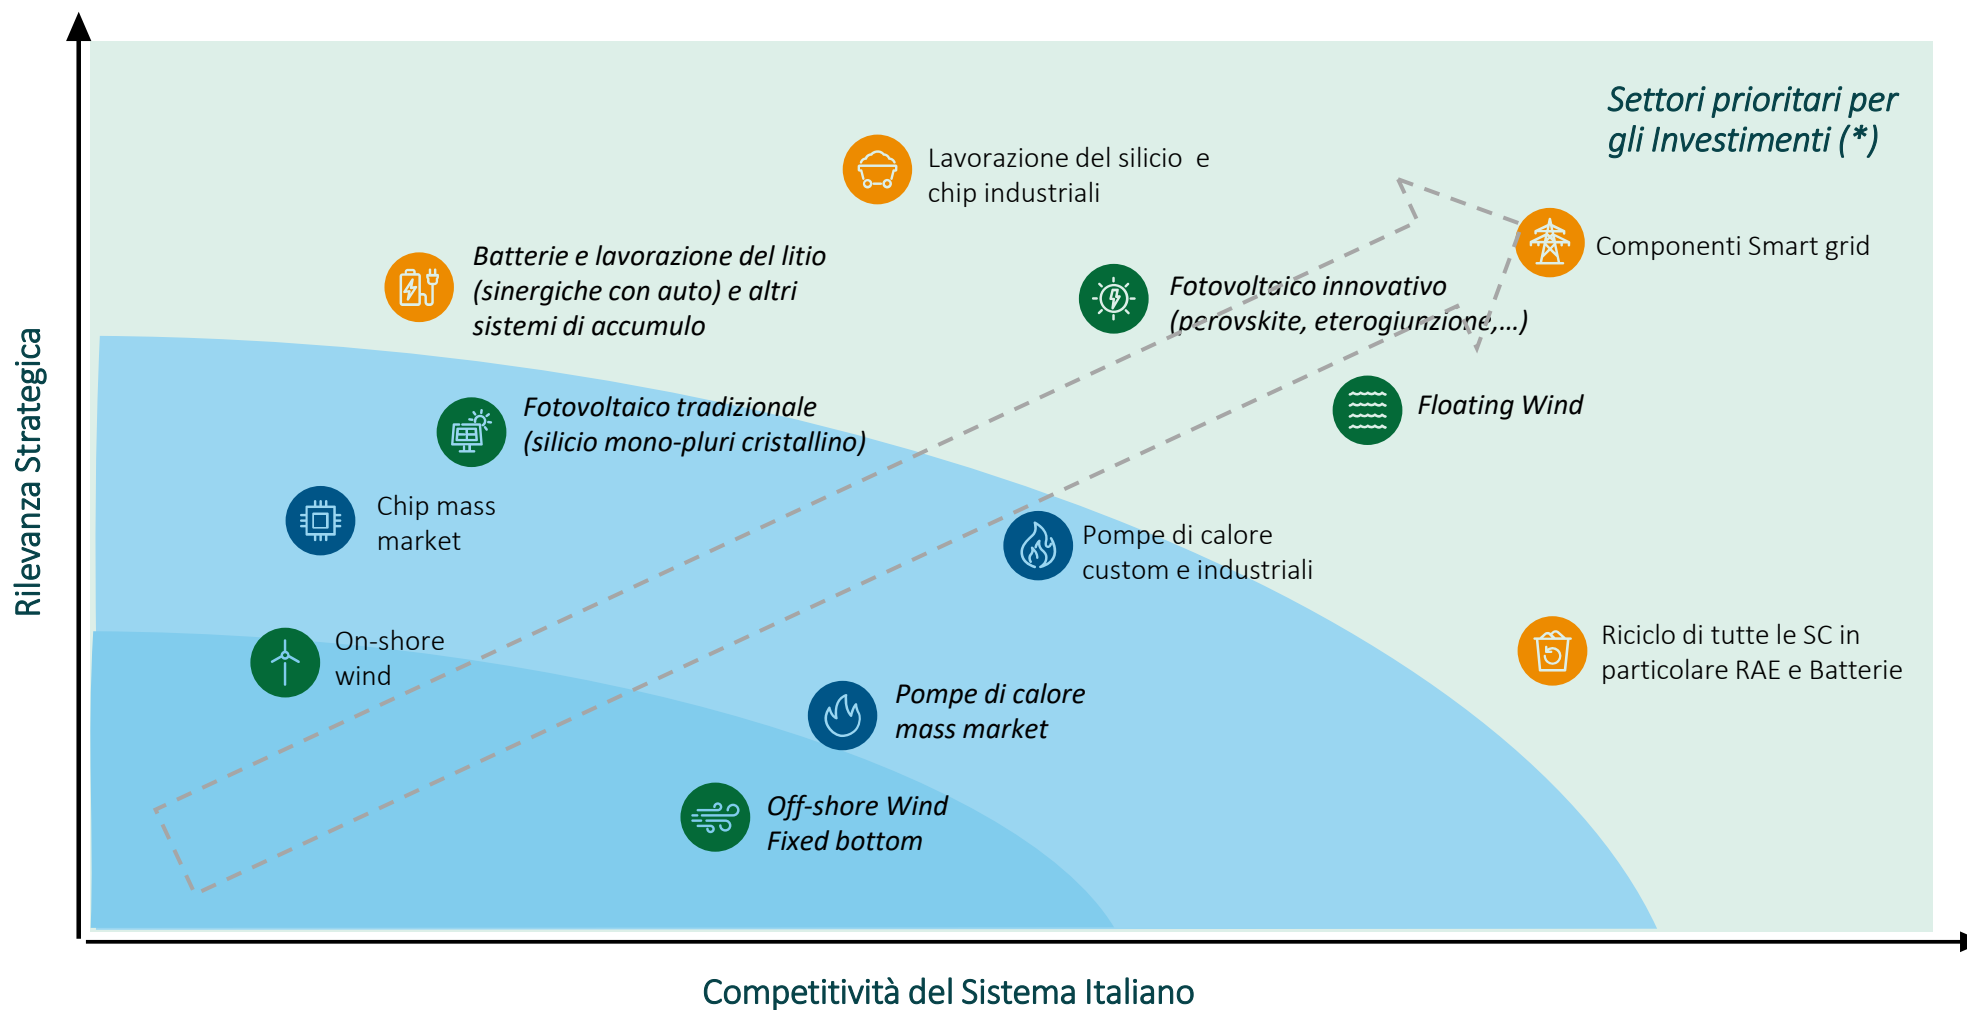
Settori prioritari per gli Investimenti (*)

Lavorazione del silicio e chip industriali

Batterie e lavorazione del litio (sinergiche con auto) e altri sistemi di accumulo

Componenti Smart grid

Fotovoltaico innovativo (perovskite, eterogiunzione,…)

Floating Wind

Fotovoltaico tradizionale (silicio mono-pluri cristallino)

Chip mass market

Pompe di calore custom e industriali

Riciclo di tutte le SC in particolare RAE e Batterie

On-shore wind

Pompe di calore mass market

Off-shore Wind Fixed bottom

Rilevanza Strategica

Competitività del Sistema Italiano